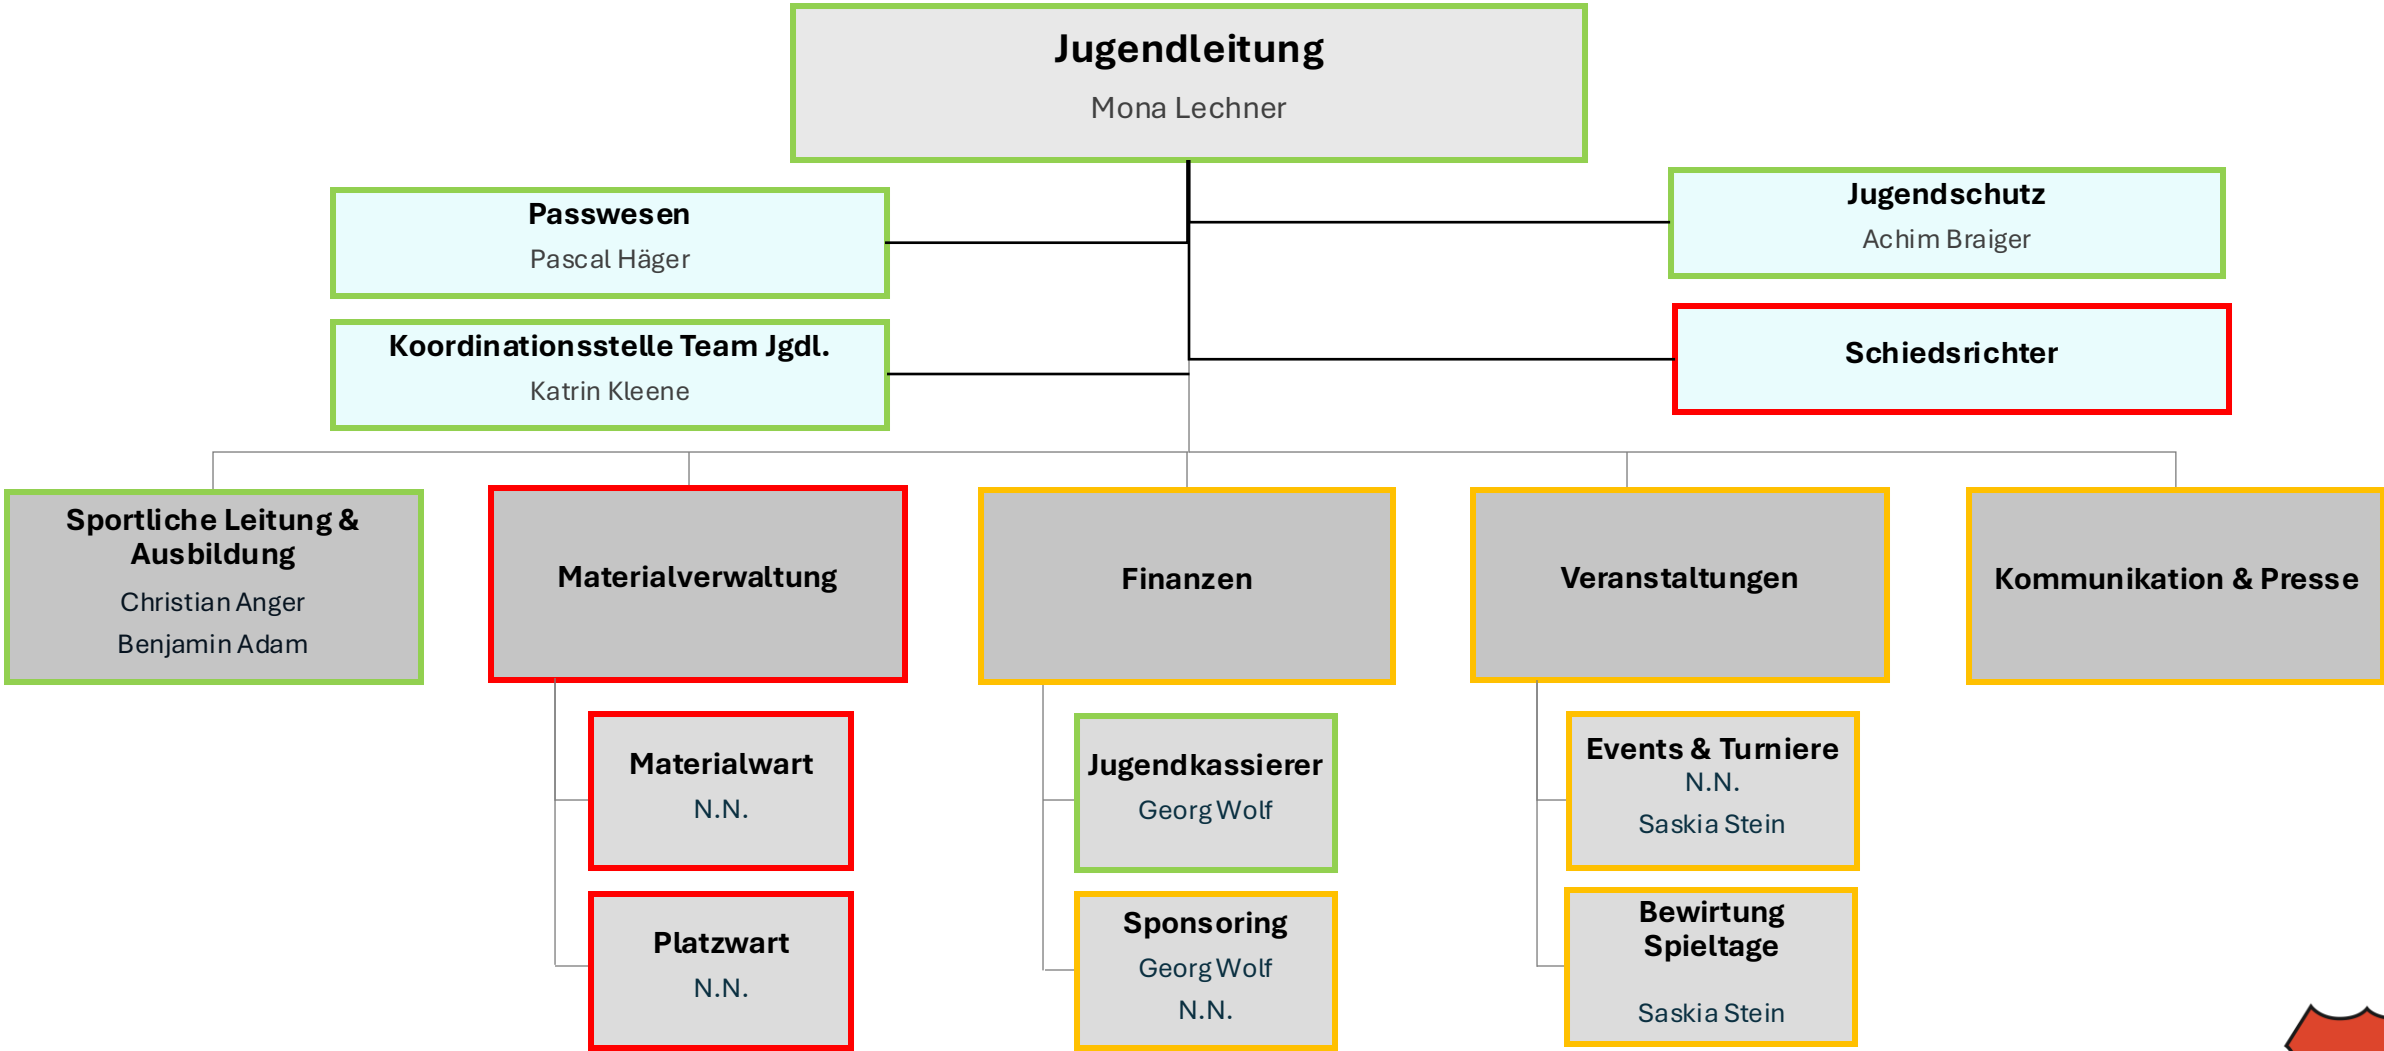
Jugendleitung
Mona Lechner

Passwesen
Pascal Häger

Jugendschutz
Achim Braiger

Koordinationsstelle Team Jgdl.
Katrin Kleene

Schiedsrichter

Sportliche Leitung & Ausbildung
Christian Anger
Benjamin Adam

Materialverwaltung

Finanzen

Veranstaltungen

Kommunikation & Presse

Materialwart
N.N.

Platzwart
N.N.

Jugendkassierer
Georg Wolf

Sponsoring
Georg Wolf
N.N.

Events & Turniere
N.N.
Saskia Stein

Bewirtung Spieltage
Saskia Stein